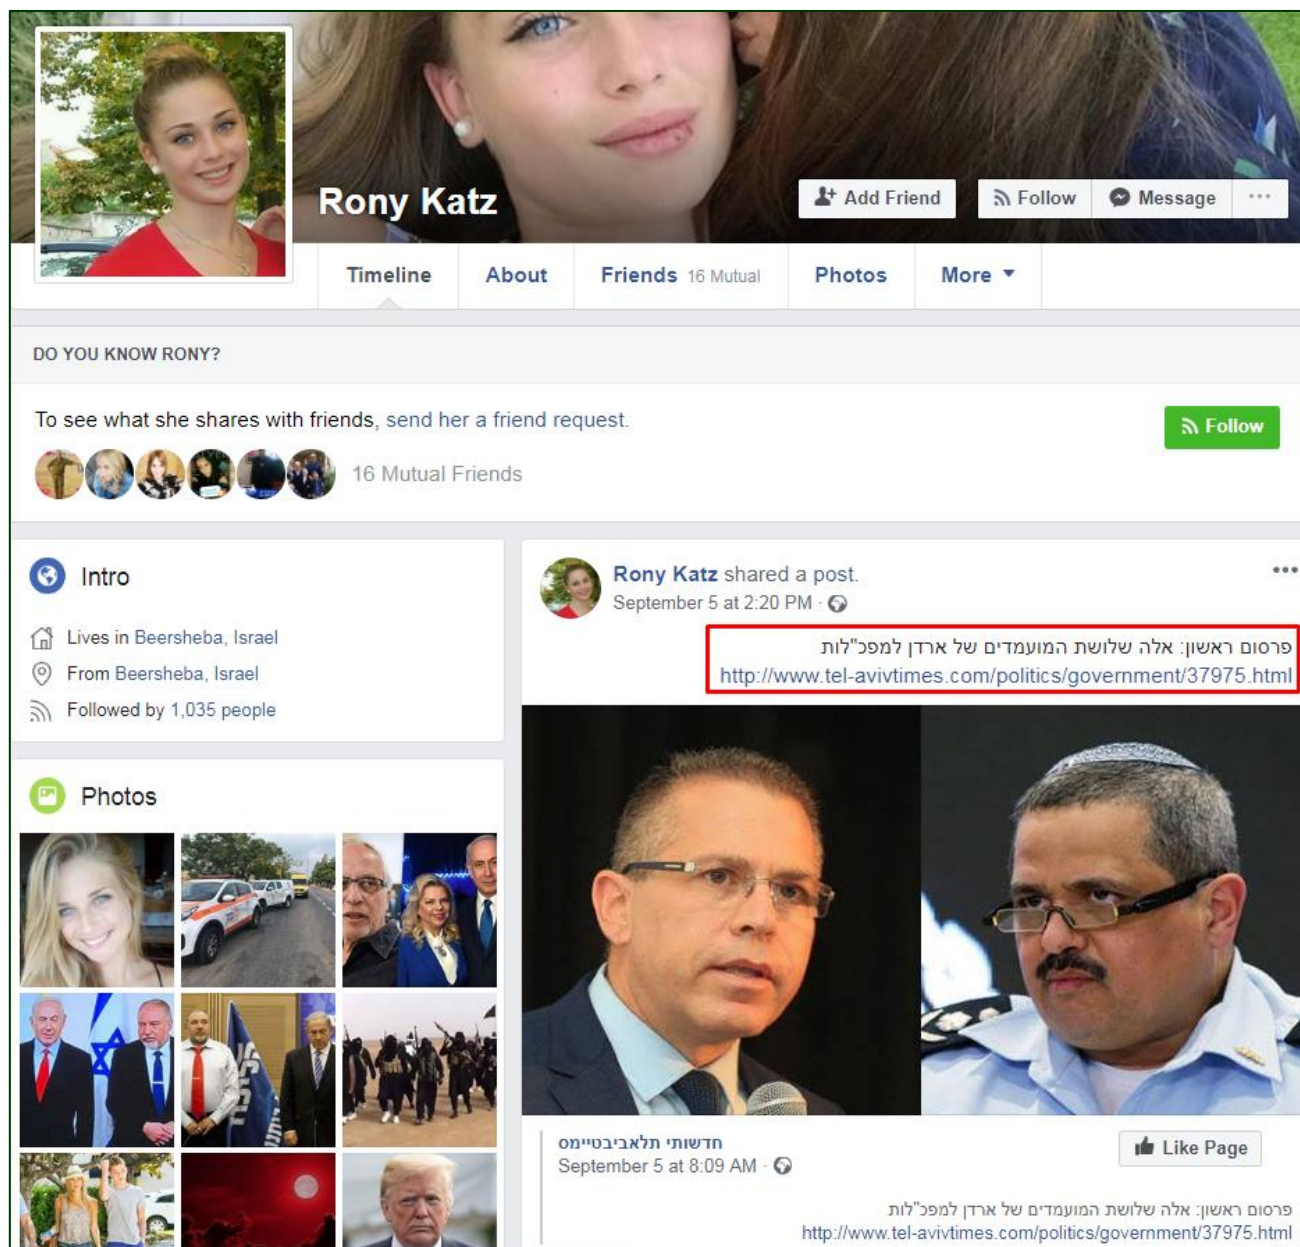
Rony Katz

Add Friend

Follow

Message

...

Timeline

About

Friends 16 Mutual

Photos

More

DO YOU KNOW RONY?

To see what she shares with friends, send her a friend request.

Follow

16 Mutual Friends

Intro

Lives in Beersheba, Israel

From Beersheba, Israel

Followed by 1,035 people

Photos

Rony Katz shared a post.

September 5 at 2:20 PM ·

פרסום ראשון: אלה שלושת המועמדים של ארדן למפכ"לות
http://www.tel-avivtimes.com/politics/government/37975.html

חדשותי תלאביבטיימס

September 5 at 8:09 AM ·

Like Page

פרסום ראשון: אלה שלושת המועמדים של ארדן למפכ"לות
http://www.tel-avivtimes.com/politics/government/37975.html